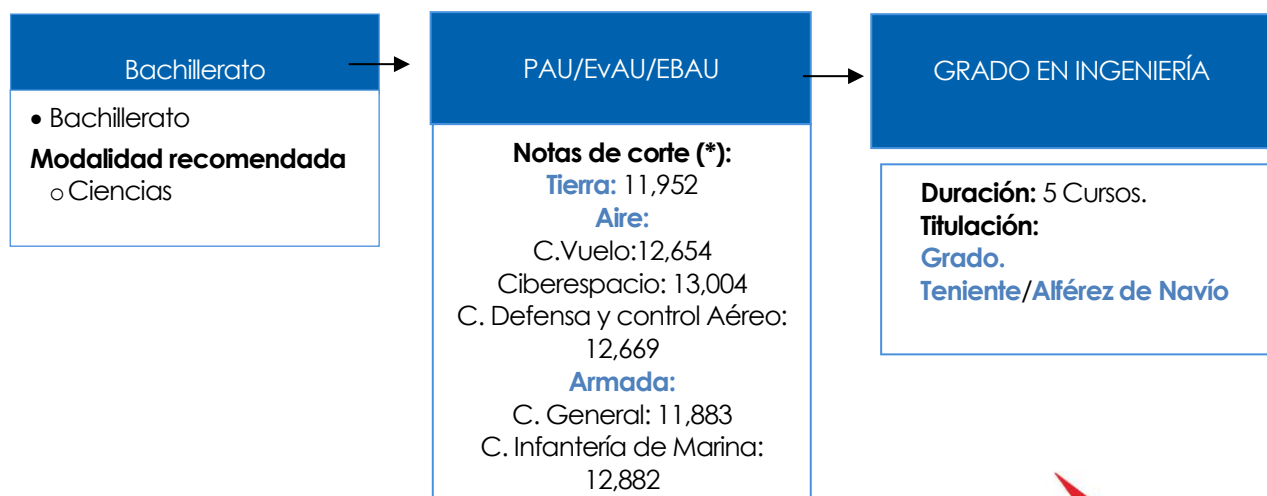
Bachillerato

• Bachillerato

**Modalidad recomendada**

o Ciencias

PAU/EvAU/EBAU

**Notas de corte (*):**
**Tierra:** 11,952
**Aire:**
C.Vuelo:12,654
Ciberespacio: 13,004
C. Defensa y control Aéreo: 12,669
**Armada:**
C. General: 11,883
C. Infantería de Marina: 12,882

GRADO EN INGENIERÍA

**Duración:** 5 Cursos.
**Titulación:**
**Grado.**
**Teniente/Alférez de Navío**